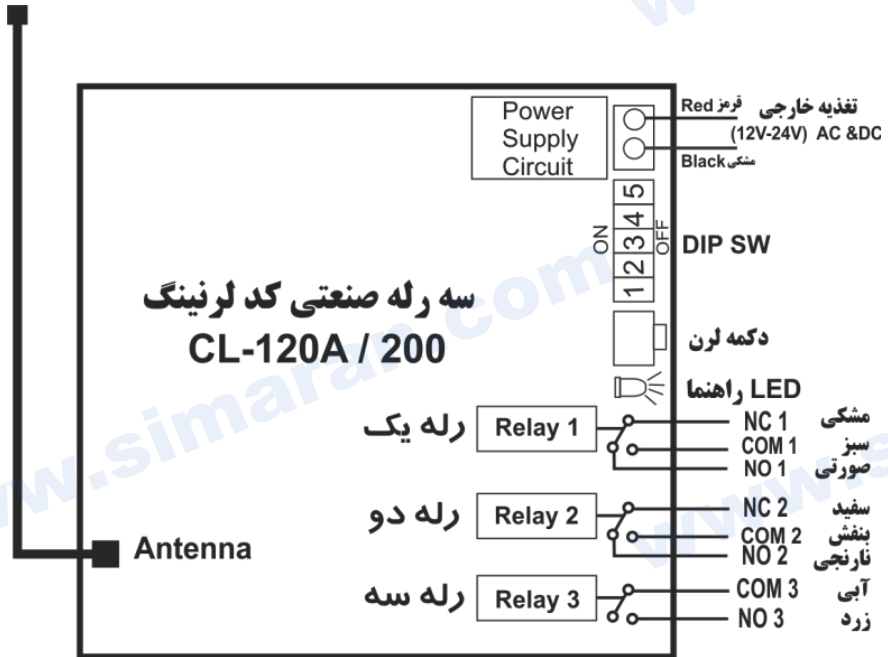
Power Supply Circuit

Red قرمز
تغذیه خارجی
(12V-24V) AC &DC
Black مشکی

5
4
3
2
1
ON
OFF
DIP SW

سه رله صنعتی کد لرنینگ
CL-120A / 200

دکمه لرن

LED راهنما

رله یک
Relay 1
NC 1 مشکی
COM 1 سبز
NO 1 صورتی

رله دو
Relay 2
NC 2 سفید
COM 2 بنفش
NO 2 نارنجی

Antenna

رله سه
Relay 3
COM 3 آبی
NO 3 زرد

www.simaran.com